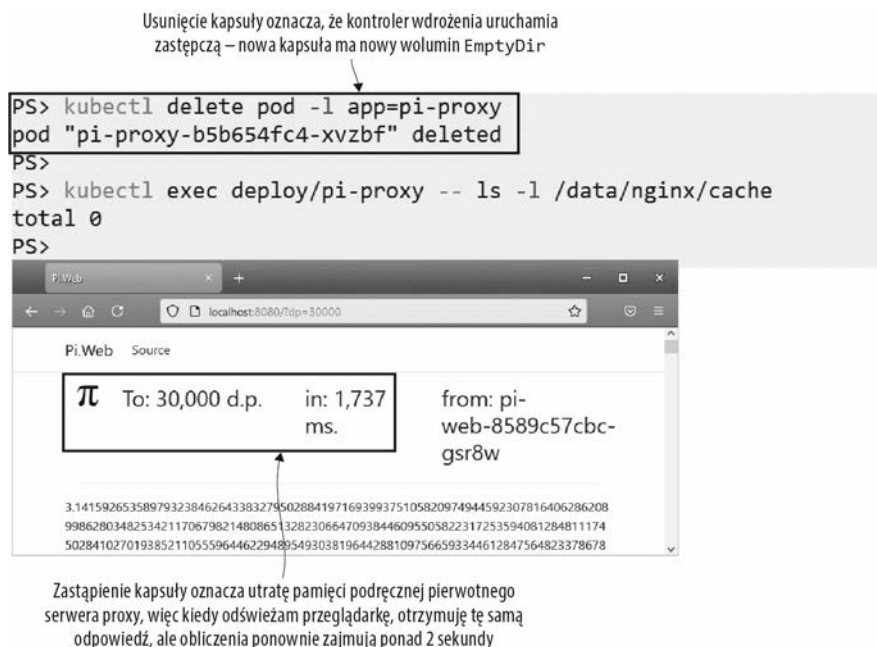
Usunięcie kapsuły oznacza, że kontroler wdrożenia uruchamia zastępczą – nowa kapsuła ma nowy wolumin EmptyDir

PS> kubectl delete pod -l app=pi-proxy
pod "pi-proxy-b5b654fc4-xvzbf" deleted
PS>
PS> kubectl exec deploy/pi-proxy -- ls -l /data/nginx/cache
total 0
PS>

Pi.Web

localhost:8080/?dp=30000

Pi.Web Source

π To: 30,000 d.p. in: 1,737 ms. from: pi-web-8589c57cbc-gsr8w

3.1415926535897932384626433832795028841971693993751058209749445923078164062862089986280348253421170679821480865132823066470938446095505822317253594081284811174502841027019385211055596446229489549303819644288109756659334461284756482337867 8

Zastąpienie kapsuły oznacza utratę pamięci podręcznej pierwotnego serwera proxy, więc kiedy odświeżam przeglądarkę, otrzymuję tę samą odpowiedź, ale obliczenia ponownie zajmują ponad 2 sekundy